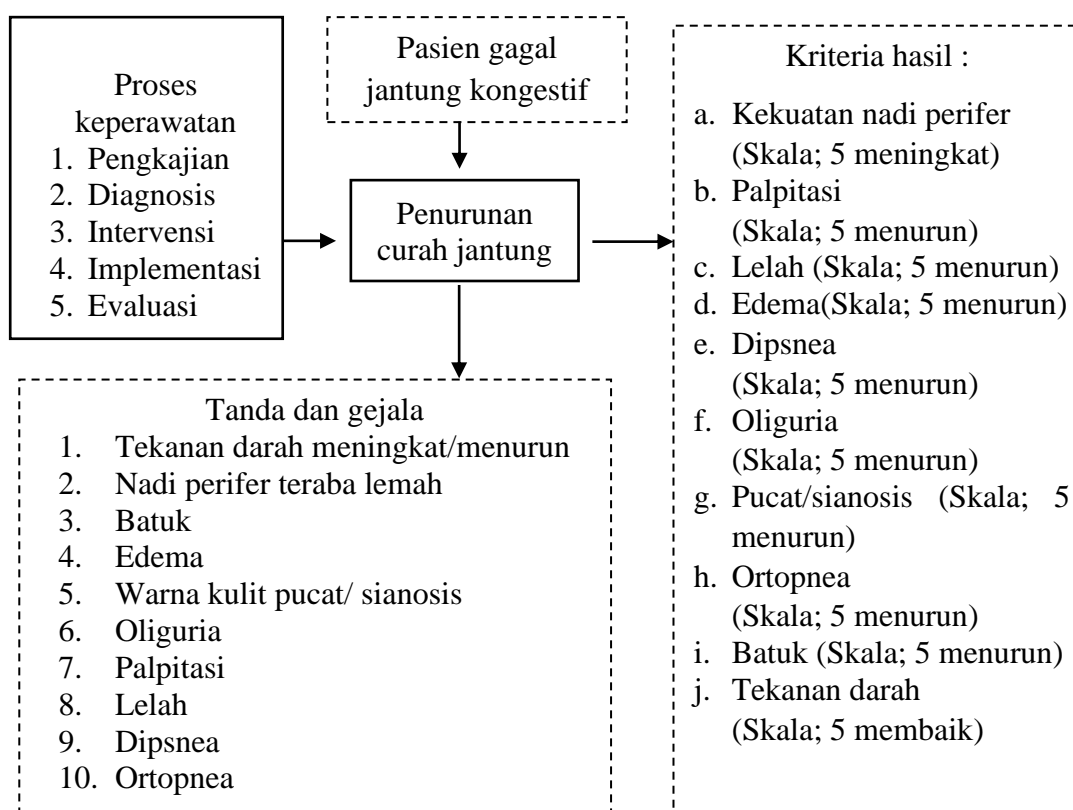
Proses keperawatan
1. Pengkajian
2. Diagnosis
3. Intervensi
4. Implementasi
5. Evaluasi

Pasien gagal jantung kongestif

Penurunan curah jantung

Tanda dan gejala
1. Tekanan darah meningkat/menurun
2. Nadi perifer teraba lemah
3. Batuk
4. Edema
5. Warna kulit pucat/ sianosis
6. Oliguria
7. Palpitasi
8. Lelah
9. Dipsnea
10. Ortopnea

Kriteria hasil :
a. Kekuatan nadi perifer (Skala; 5 meningkat)
b. Palpitasi (Skala; 5 menurun)
c. Lelah (Skala; 5 menurun)
d. Edema(Skala; 5 menurun)
e. Dipsnea (Skala; 5 menurun)
f. Oliguria (Skala; 5 menurun)
g. Pucat/sianosis (Skala; 5 menurun)
h. Ortopnea (Skala; 5 menurun)
i. Batuk (Skala; 5 menurun)
j. Tekanan darah (Skala; 5 membaik)